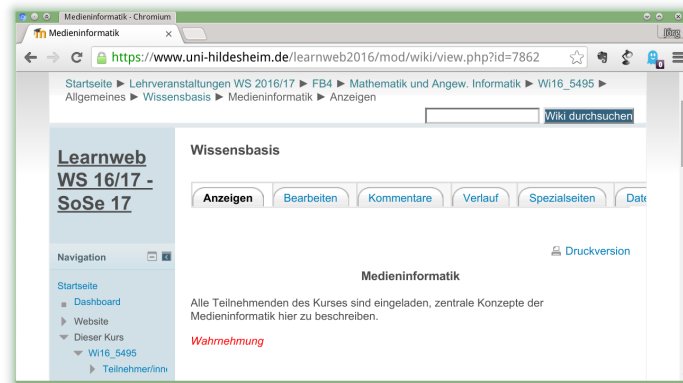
Medieninformatik - Chromium

Medieninformatik ×

Jörg

https://www.uni-hildesheim.de/learnweb2016/mod/wiki/view.php?id=7862

Startseite ► Lehrveranstaltungen WS 2016/17 ► FB4 ► Mathematik und Angew. Informatik ► Wi16_5495 ► Allgemeines ► Wissensbasis ► Medieninformatik ► Anzeigen

Wiki durchsuchen

Learnweb WS 16/17 - SoSe 17

Wissensbasis

Anzeigen | Bearbeiten | Kommentare | Verlauf | Spezialseiten | Date

Druckversion

Medieninformatik

Alle Teilnehmenden des Kurses sind eingeladen, zentrale Konzepte der Medieninformatik hier zu beschreiben.

Wahrnehmung

Navigation

Startseite

Dashboard

Website

Dieser Kurs

Wi16_5495

Teilnehmer/inn